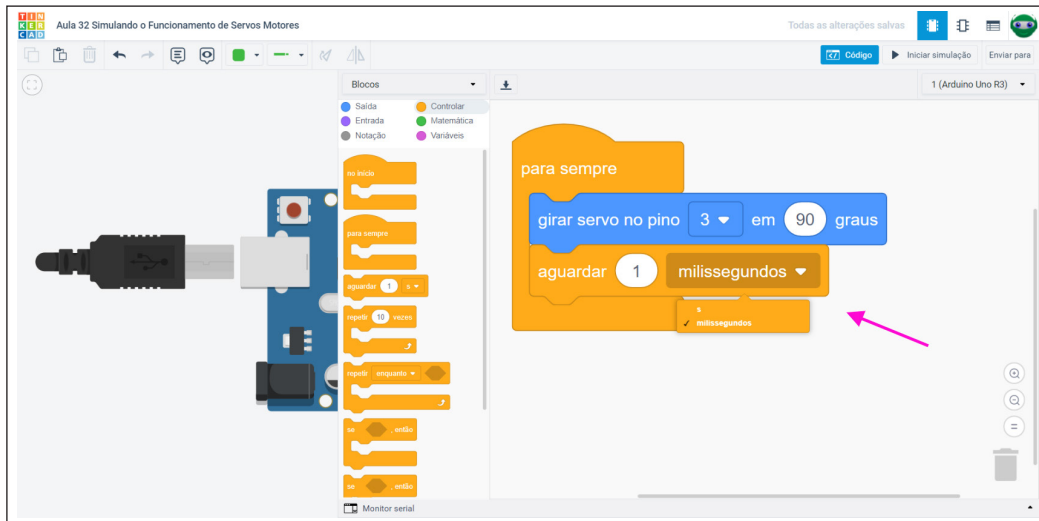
TIN KER CAD Aula 32 Simulando o Funcionamento de Servos Motores

Todas as alterações salvas

Código

Iniciar simulação

Enviar para

Blocos

1 (Arduino Uno R3)

Saída
Controlar
Entrada
Matemática
Notação
Variáveis

no início

para sempre

aguardar 1 s

repetir 10 vezes

repetir enquanto

se então

se então

para sempre

girar servo no pino 3 em 90 graus

aguardar 1 milissegundos

s
✓ milissegundos

Monitor serial